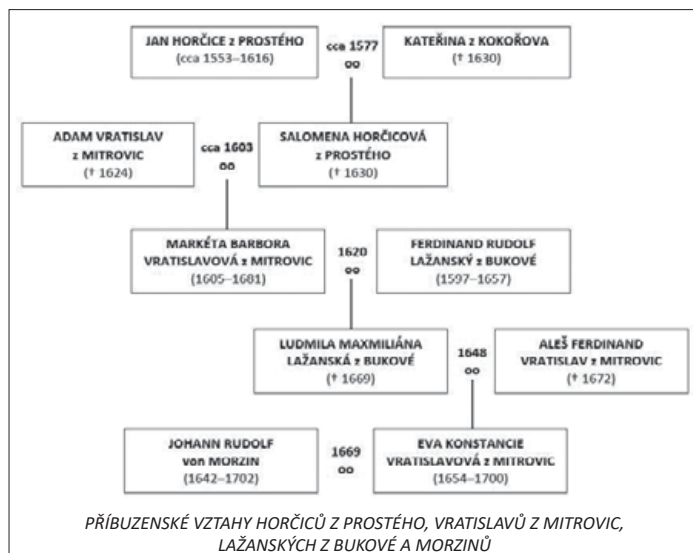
JAN HORČICE z PROSTÉHO
(cca 1553–1616)

cca 1577
oo

KATEŘINA z KOKOŘOVA
(† 1630)

ADAM VRATISLAV z MITROVIC
(† 1624)

cca 1603
oo

SALOMENA HORČICOVÁ z PROSTÉHO
(† 1630)

MARKÉTA BARBORA VRATISLAVOVÁ z MITROVIC
(1605–1681)

1620
oo

FERDINAND RUDOLF LAŽANSKÝ z BUKOVÉ
(1597–1657)

LUDMILA MAXMILIÁNA LAŽANSKÁ z BUKOVÉ
(† 1669)

1648
oo

ALEŠ FERDINAND VRATISLAV z MITROVIC
(† 1672)

JOHANN RUDOLF von MORZIN
(1642–1702)

1669
oo

EVA KONSTANCIE VRATISLAVOVÁ z MITROVIC
(1654–1700)

PŘÍBUZENSKÉ VZTAHY HORČICŮ Z PROSTÉHO, VRATISLAVŮ Z MITROVIC, LAŽANSKÝCH Z BUKOVÉ A MORZINŮ